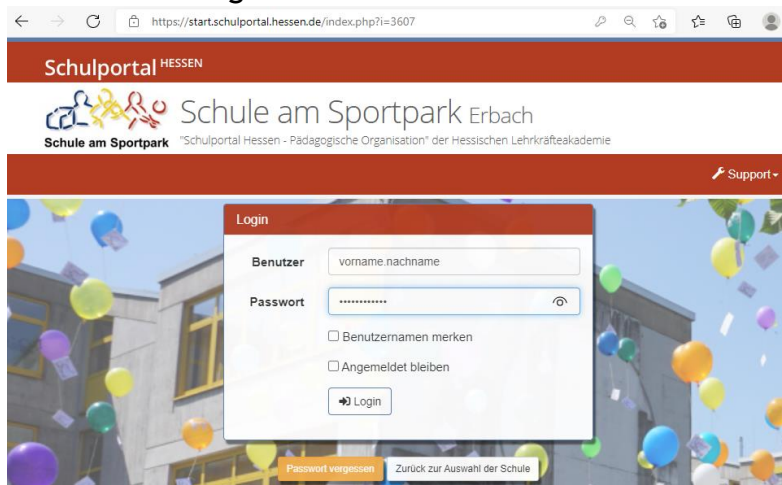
https://start.schulportal.hessen.de/index.php?i=3607

Schulportal HESSEN

Schule am Sportpark Erbach

Schule am Sportpark

"Schulportal Hessen - Pädagogische Organisation" der Hessischen Lehrkräfteakademie

Support

Login

Benutzer vorname.nachname

Passwort ••••••••••••

Benutzernamen merken

Angemeldet bleiben

Login

Passwort vergessen

Zurück zur Auswahl der Schule